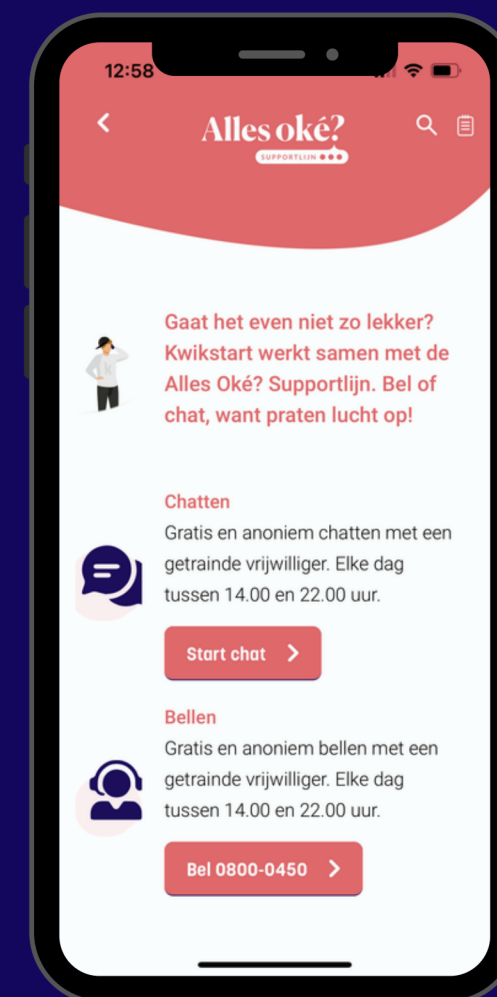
12:58

Alles oké?
SUPPORTLIJN

Gaat het even niet zo lekker? Kwikstart werkt samen met de Alles Oké? Supportlijn. Bel of chat, want praten lucht op!

Chatten
Gratis en anoniem chatten met een getrainde vrijwilliger. Elke dag tussen 14.00 en 22.00 uur.

Start chat

Bellen
Gratis en anoniem bellen met een getrainde vrijwilliger. Elke dag tussen 14.00 en 22.00 uur.

Bel 0800-0450